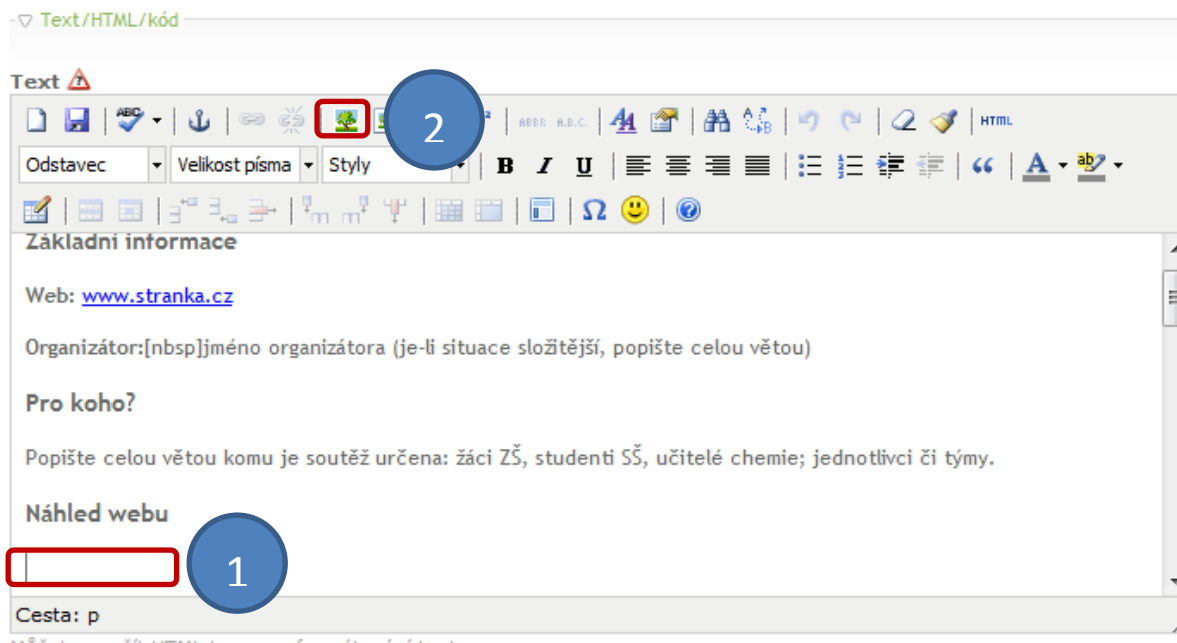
▽ Text/HTML/kód

Text

2

HTML

Odstavec
Velikost písma
Styly

B I U

A

Ω

Základní informace

Web: www.stranka.cz

Organizátor:[nbsp]jméno organizátora (je-li situace složitější, popište celou větou)

Pro koho?

Popište celou větou komu je soutěž určena: žáci ZŠ, studenti SŠ, učitelé chemie; jednotlivci či týmy.

Náhled webu

1

Cesta: p